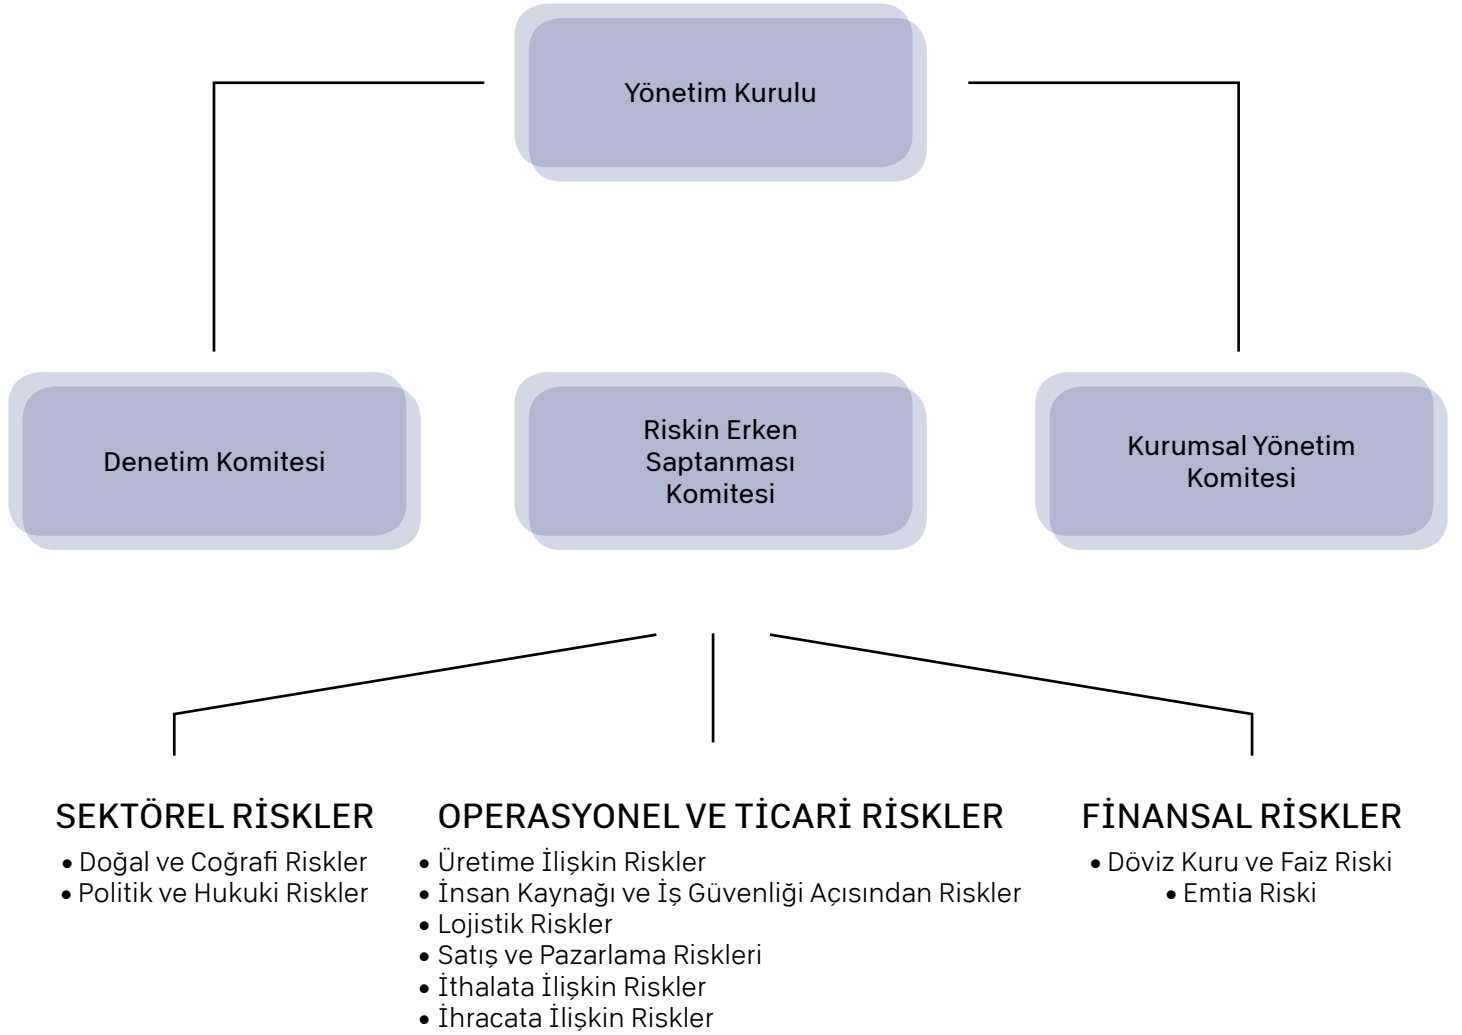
Yönetim Kurulu

Denetim Komitesi

Riskin Erken Saptanması Komitesi

Kurumsal Yönetim Komitesi

SEKTÖREL RİSKLER
• Doğal ve Coğrafi Riskler
• Politik ve Hukuki Riskler

OPERASYONEL VE TİCARİ RİSKLER
• Üretime İlişkin Riskler
• İnsan Kaynağı ve İş Güvenliği Açısından Riskler
• Lojistik Riskler
• Satış ve Pazarlama Riskleri
• İthalata İlişkin Riskler
• İhracata İlişkin Riskler

FİNANSAL RİSKLER
• Döviz Kuru ve Faiz Riski
• Emtia Riski